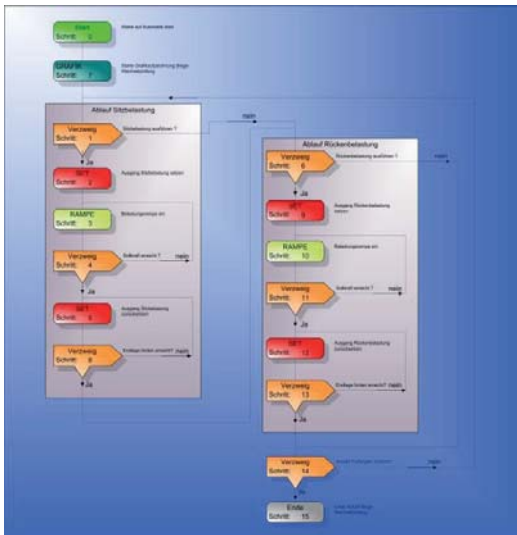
Start
Schritt: 0

GRAFIK
Schritt: 1

Ablauf Sitzbelastung

Verzweig
Schritt: 1
Sitzbelastung ausführen ?
Ja

SET
Schritt: 2
Ausgang Sitzbelastung setzen

RAMPE
Schritt: 3
Belastungsrampe ein

Verzweig
Schritt: 4
Istkraft erreicht ?
nein
Ja

SET
Schritt: 5
Ausgang Sitzbelastung zurücksetzen

Verzweig
Schritt: 6
Endlage hinten erreicht?
nein
Ja

nein

Ablauf Rückenbelastung

Verzweig
Schritt: 8
Rückenbelastung ausführen ?
nein
Ja

SET
Schritt: 9
Ausgang Rückenbelastung setzen

RAMPE
Schritt: 10
Belastungsrampe ein

Verzweig
Schritt: 11
Istkraft erreicht ?
nein
Ja

SET
Schritt: 12
Ausgang Rückenbelastung zurücksetzen

Verzweig
Schritt: 13
Endlage hinten erreicht?
nein

Verzweig
Schritt: 14
nein
Ja

Ende
Schritt: 15